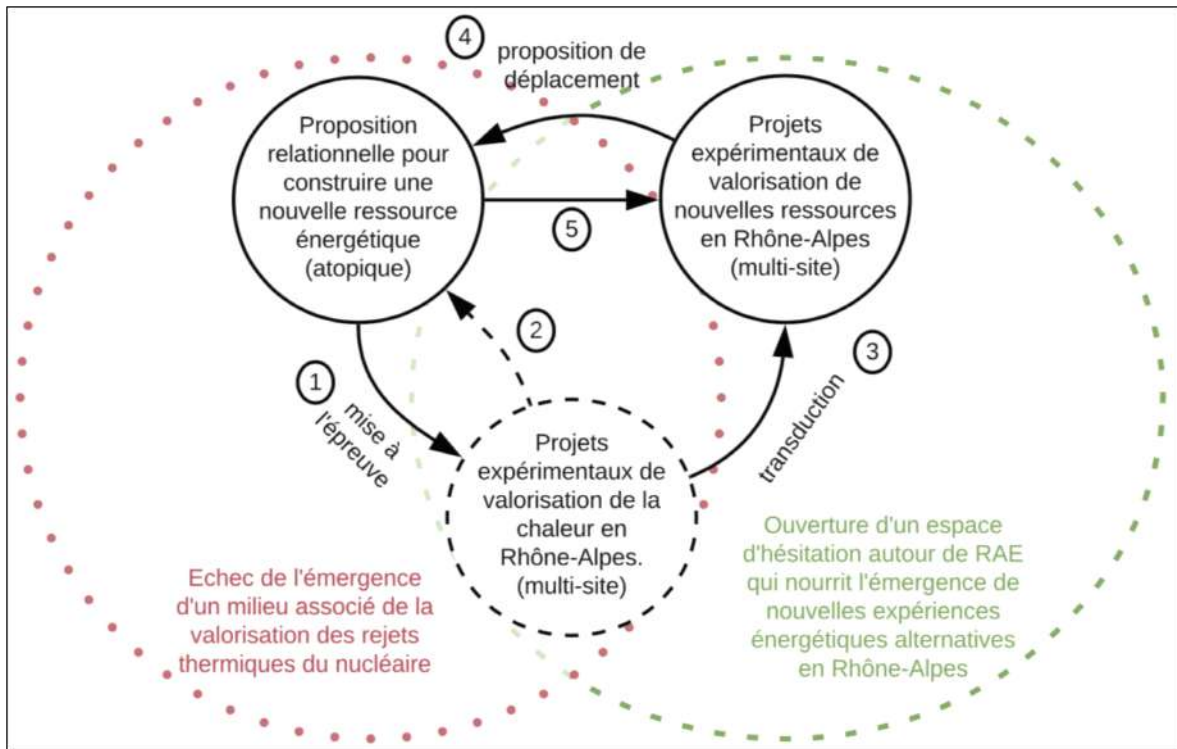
4 proposition de déplacement

Proposition relationnelle pour construire une nouvelle ressource énergétique (atopique)

Projets expérimentaux de valorisation de nouvelles ressources en Rhône-Alpes (multi-site)

5

2

3

1

mise à l'épreuve

transduction

Projets expérimentaux de valorisation de la chaleur en Rhône-Alpes. (multi-site)

Ouverture d'un espace d'hésitation autour de RAE qui nourrit l'émergence de nouvelles expériences énergétiques alternatives en Rhône-Alpes

Echec de l'émergence d'un milieu associé de la valorisation des rejets thermiques du nucléaire